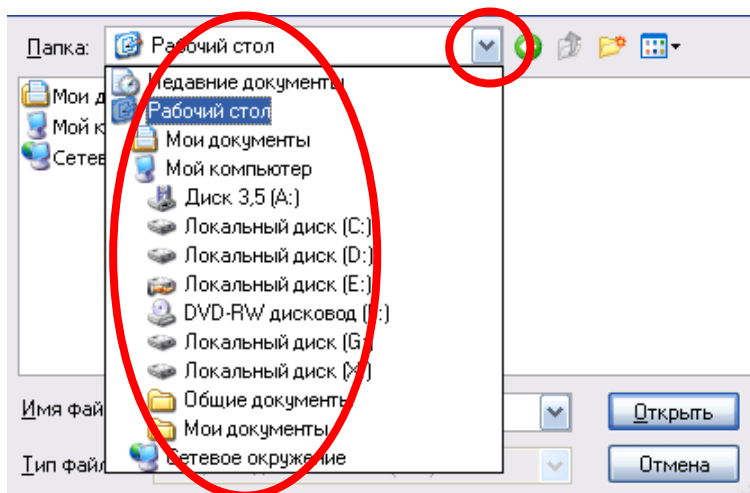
Папка: Рабочий стол

Недавние документы
Рабочий стол
Мои документы
Мой компьютер
Диск 3,5 (A:)
Локальный диск (C:)
Локальный диск (D:)
Локальный диск (E:)
DVD-RW дисковод ([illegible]:)
Локальный диск (G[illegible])
Локальный диск ([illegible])
Общие документы
Мои документы
Сетевое окружение

Мои д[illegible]
Мой к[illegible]
Сетев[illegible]

Имя фай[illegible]
Тип файл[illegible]

Открыть
Отмена